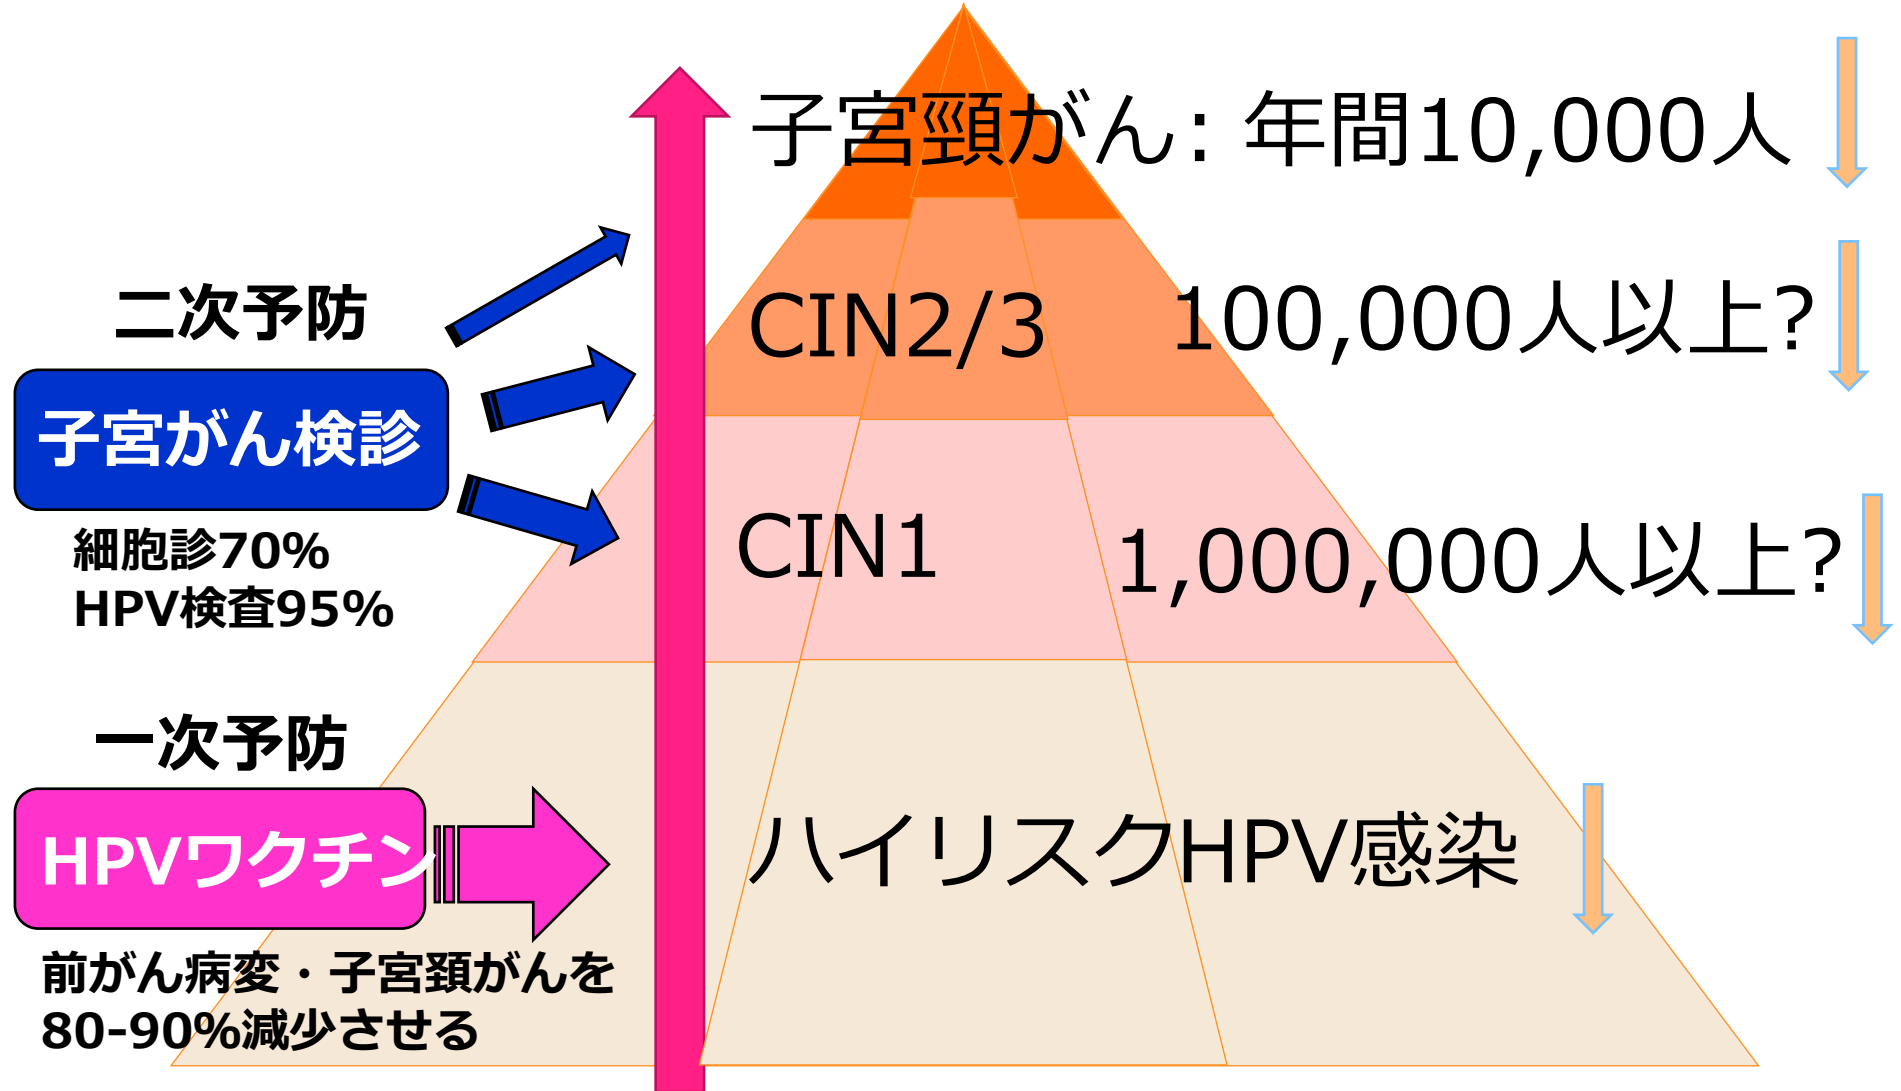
子宮頸がん: 年間10,000人

二次予防

子宮がん検診

細胞診70%
HPV検査95%

CIN2/3

100,000人以上?

CIN1

1,000,000人以上?

一次予防

HPVワクチン

前がん病変・子宮頸がんを80-90%減少させる

ハイリスクHPV感染